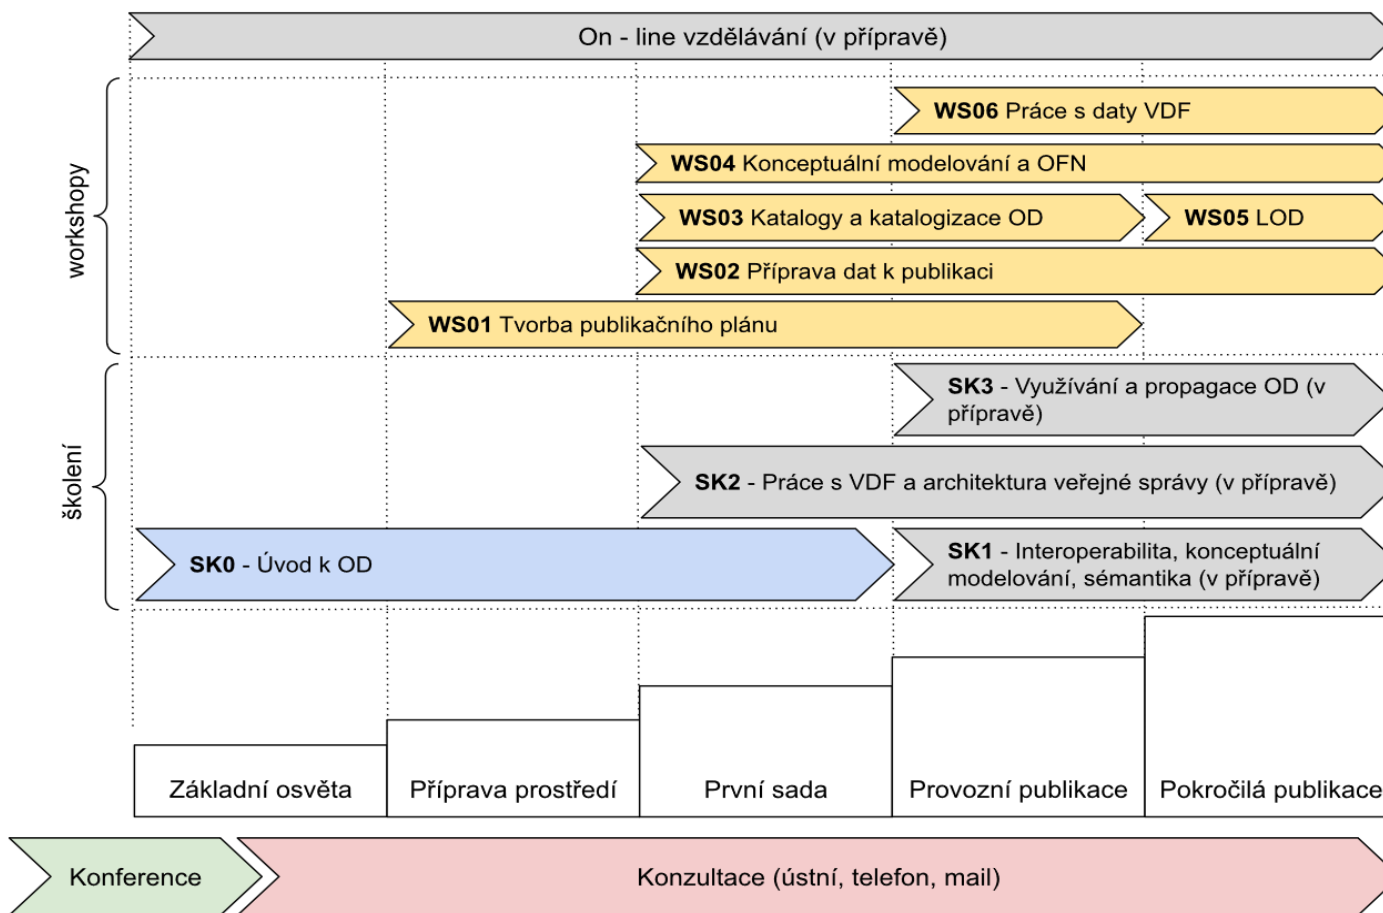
On - line vzdělávání (v přípravě)

workshopy

WS06 Práce s daty VDF

WS04 Konceptuální modelování a OFN

WS03 Katalogy a katalogizace OD

WS05 LOD

WS02 Příprava dat k publikaci

WS01 Tvorba publikačního plánu

školení

SK3 - Využívání a propagace OD (v přípravě)

SK2 - Práce s VDF a architektura veřejné správy (v přípravě)

SK0 - Úvod k OD

SK1 - Interoperabilita, konceptuální modelování, sémantika (v přípravě)

Základní osvěta

Příprava prostředí

První sada

Provozní publikace

Pokročilá publikace

Konference

Konzultace (ústní, telefon, mail)